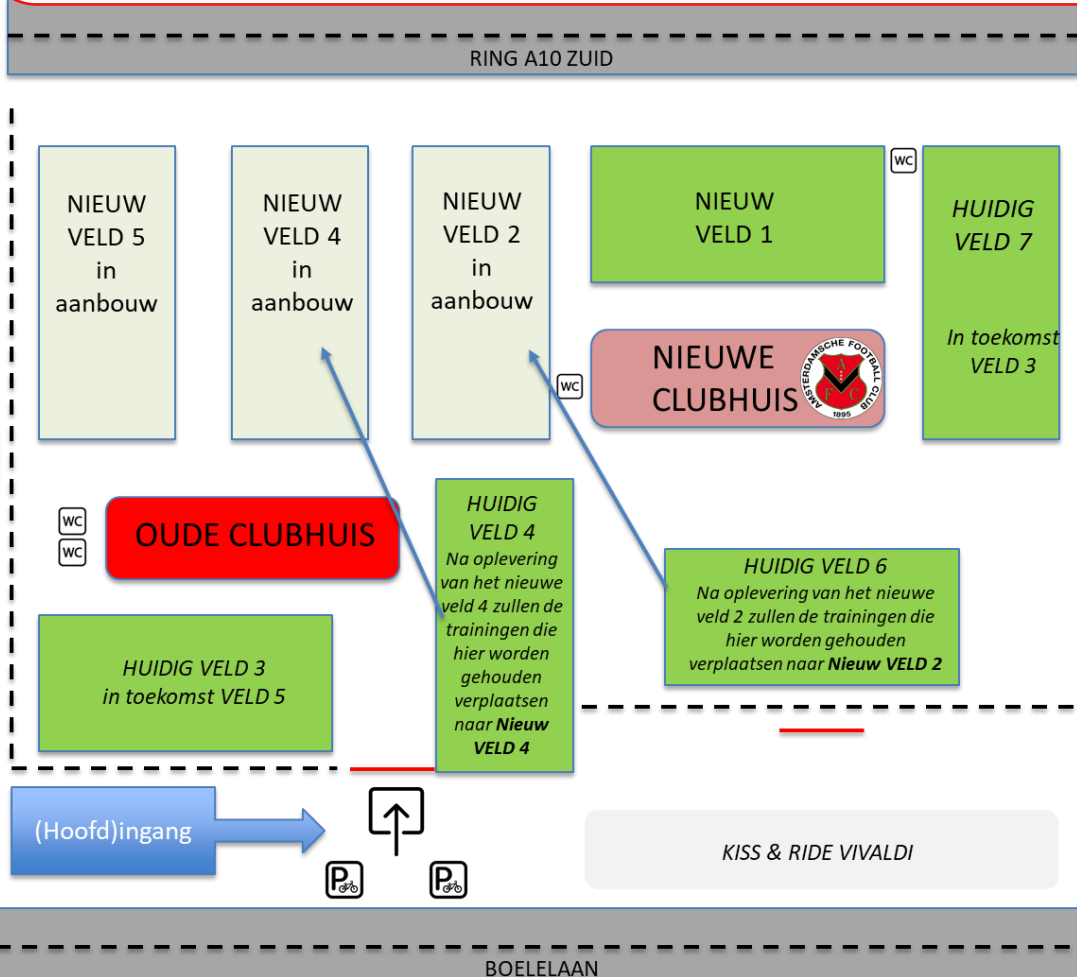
RING A10 ZUID

NIEUW VELD 5 in aanbouw

NIEUW VELD 4 in aanbouw

NIEUW VELD 2 in aanbouw

NIEUW VELD 1

WC

HUIDIG VELD 7

In toekomst VELD 3

WC

NIEUWE CLUBHUIS

AMSTERDAMSCHE FOOTBALL CLUB 1895

WC

WC

OUDE CLUBHUIS

HUIDIG VELD 4
Na oplevering van het nieuwe veld 4 zullen de trainingen die hier worden gehouden verplaatsen naar **Nieuw VELD 4**

HUIDIG VELD 6
Na oplevering van het nieuwe veld 2 zullen de trainingen die hier worden gehouden verplaatsen naar **Nieuw VELD 2**

HUIDIG VELD 3
in toekomst VELD 5

(Hoofd)ingang

KISS & RIDE VIVALDI

BOELELAAN